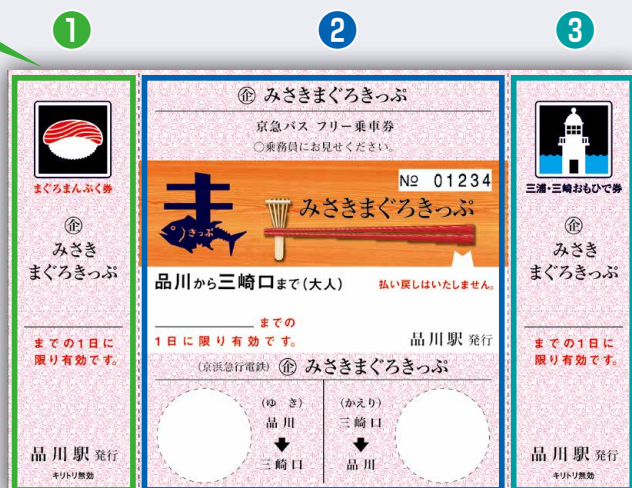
1

2

3

まぐろまんぷく券

㊎
みさき
まぐろきっぷ

までの1日に
限り有効です。

品川駅 発行
キリトリ無効

㊎ みさきまぐろきっぷ

京急バス フリー乗車券
○乗務員にお見せください。

№ 01234

ま
きっぷ

みさきまぐろきっぷ

品川から三崎口まで(大人)

払い戻しはいたしません。

までの
1日に限り有効です。

品川駅 発行

(京浜急行電鉄) ㊎ みさきまぐろきっぷ

(ゆき)
品川
三崎口

(かえり)
三崎口
品川

三浦・三崎おもひで券

㊎
みさき
まぐろきっぷ

までの1日に
限り有効です。

品川駅 発行
キリトリ無効